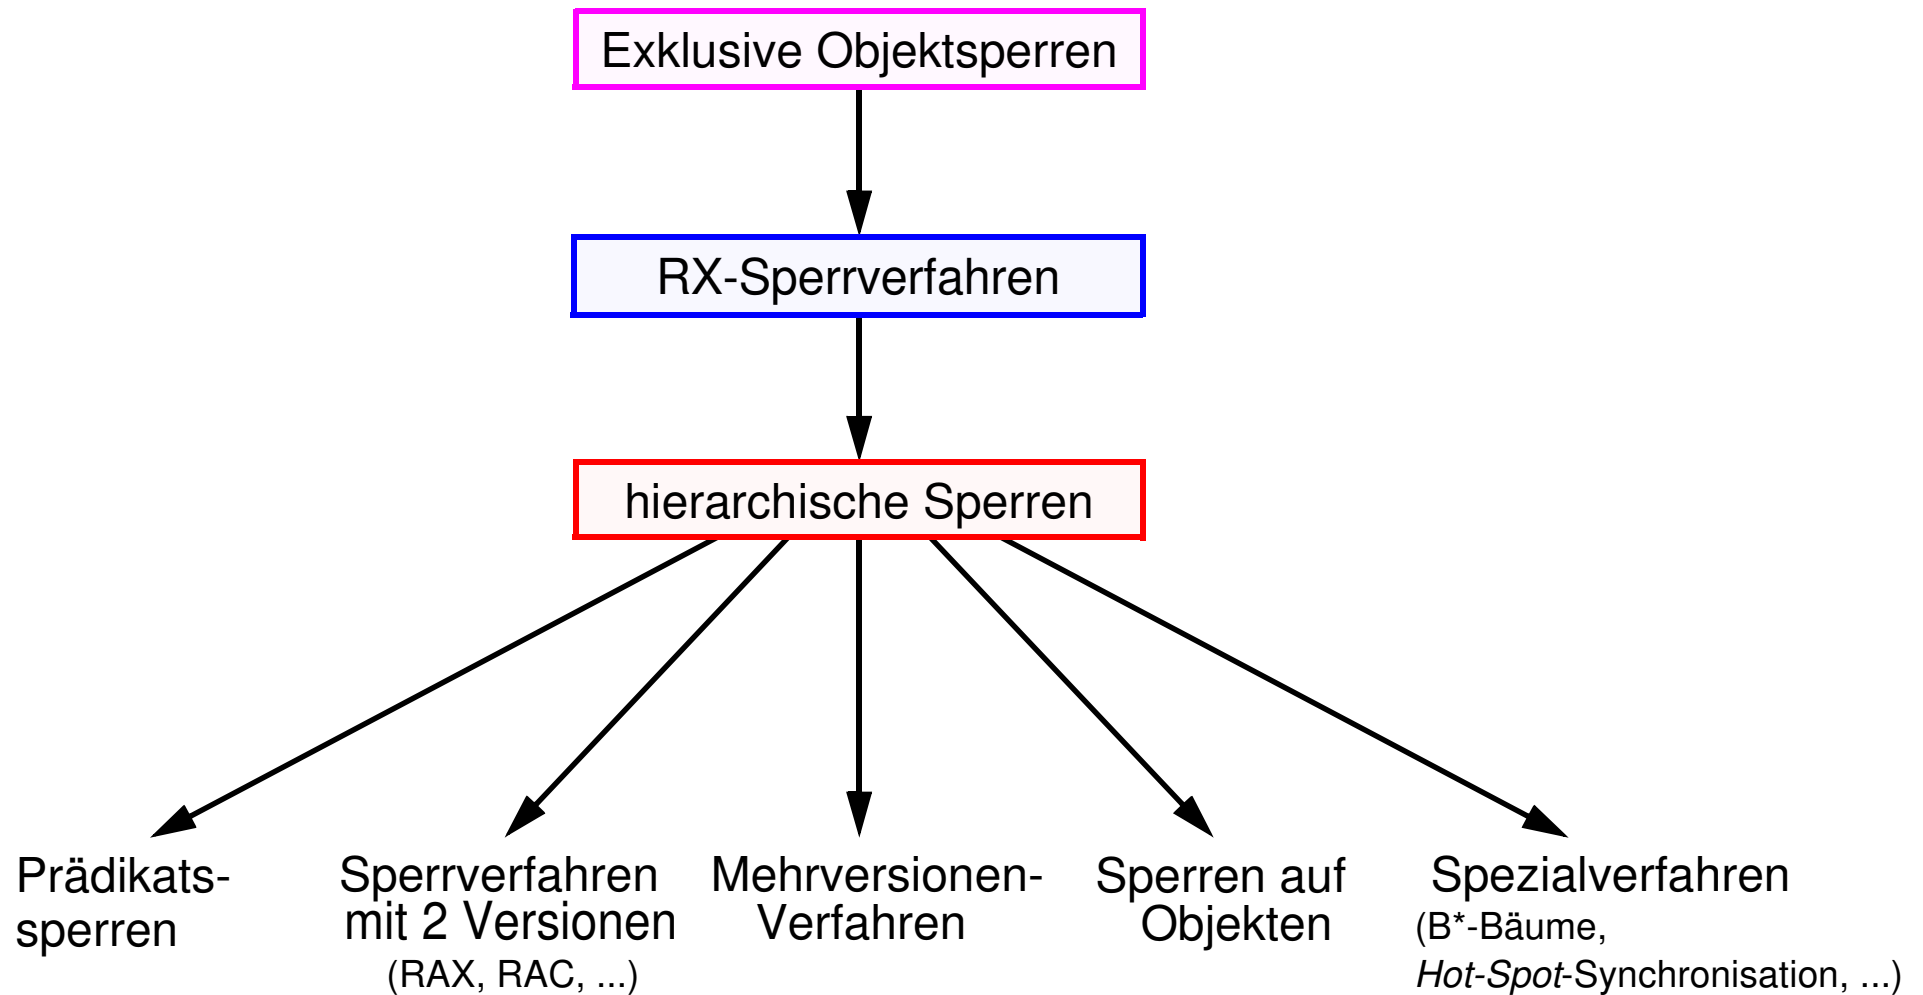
Exklusive Objektsperren

RX-Sperrverfahren

hierarchische Sperren

Prädikats-sperren

Sperrverfahren mit 2 Versionen (RAX, RAC, ...)

Mehrversionen-Verfahren

Sperren auf Objekten

Spezialverfahren (B*-Bäume, Hot-Spot-Synchronisation, ...)